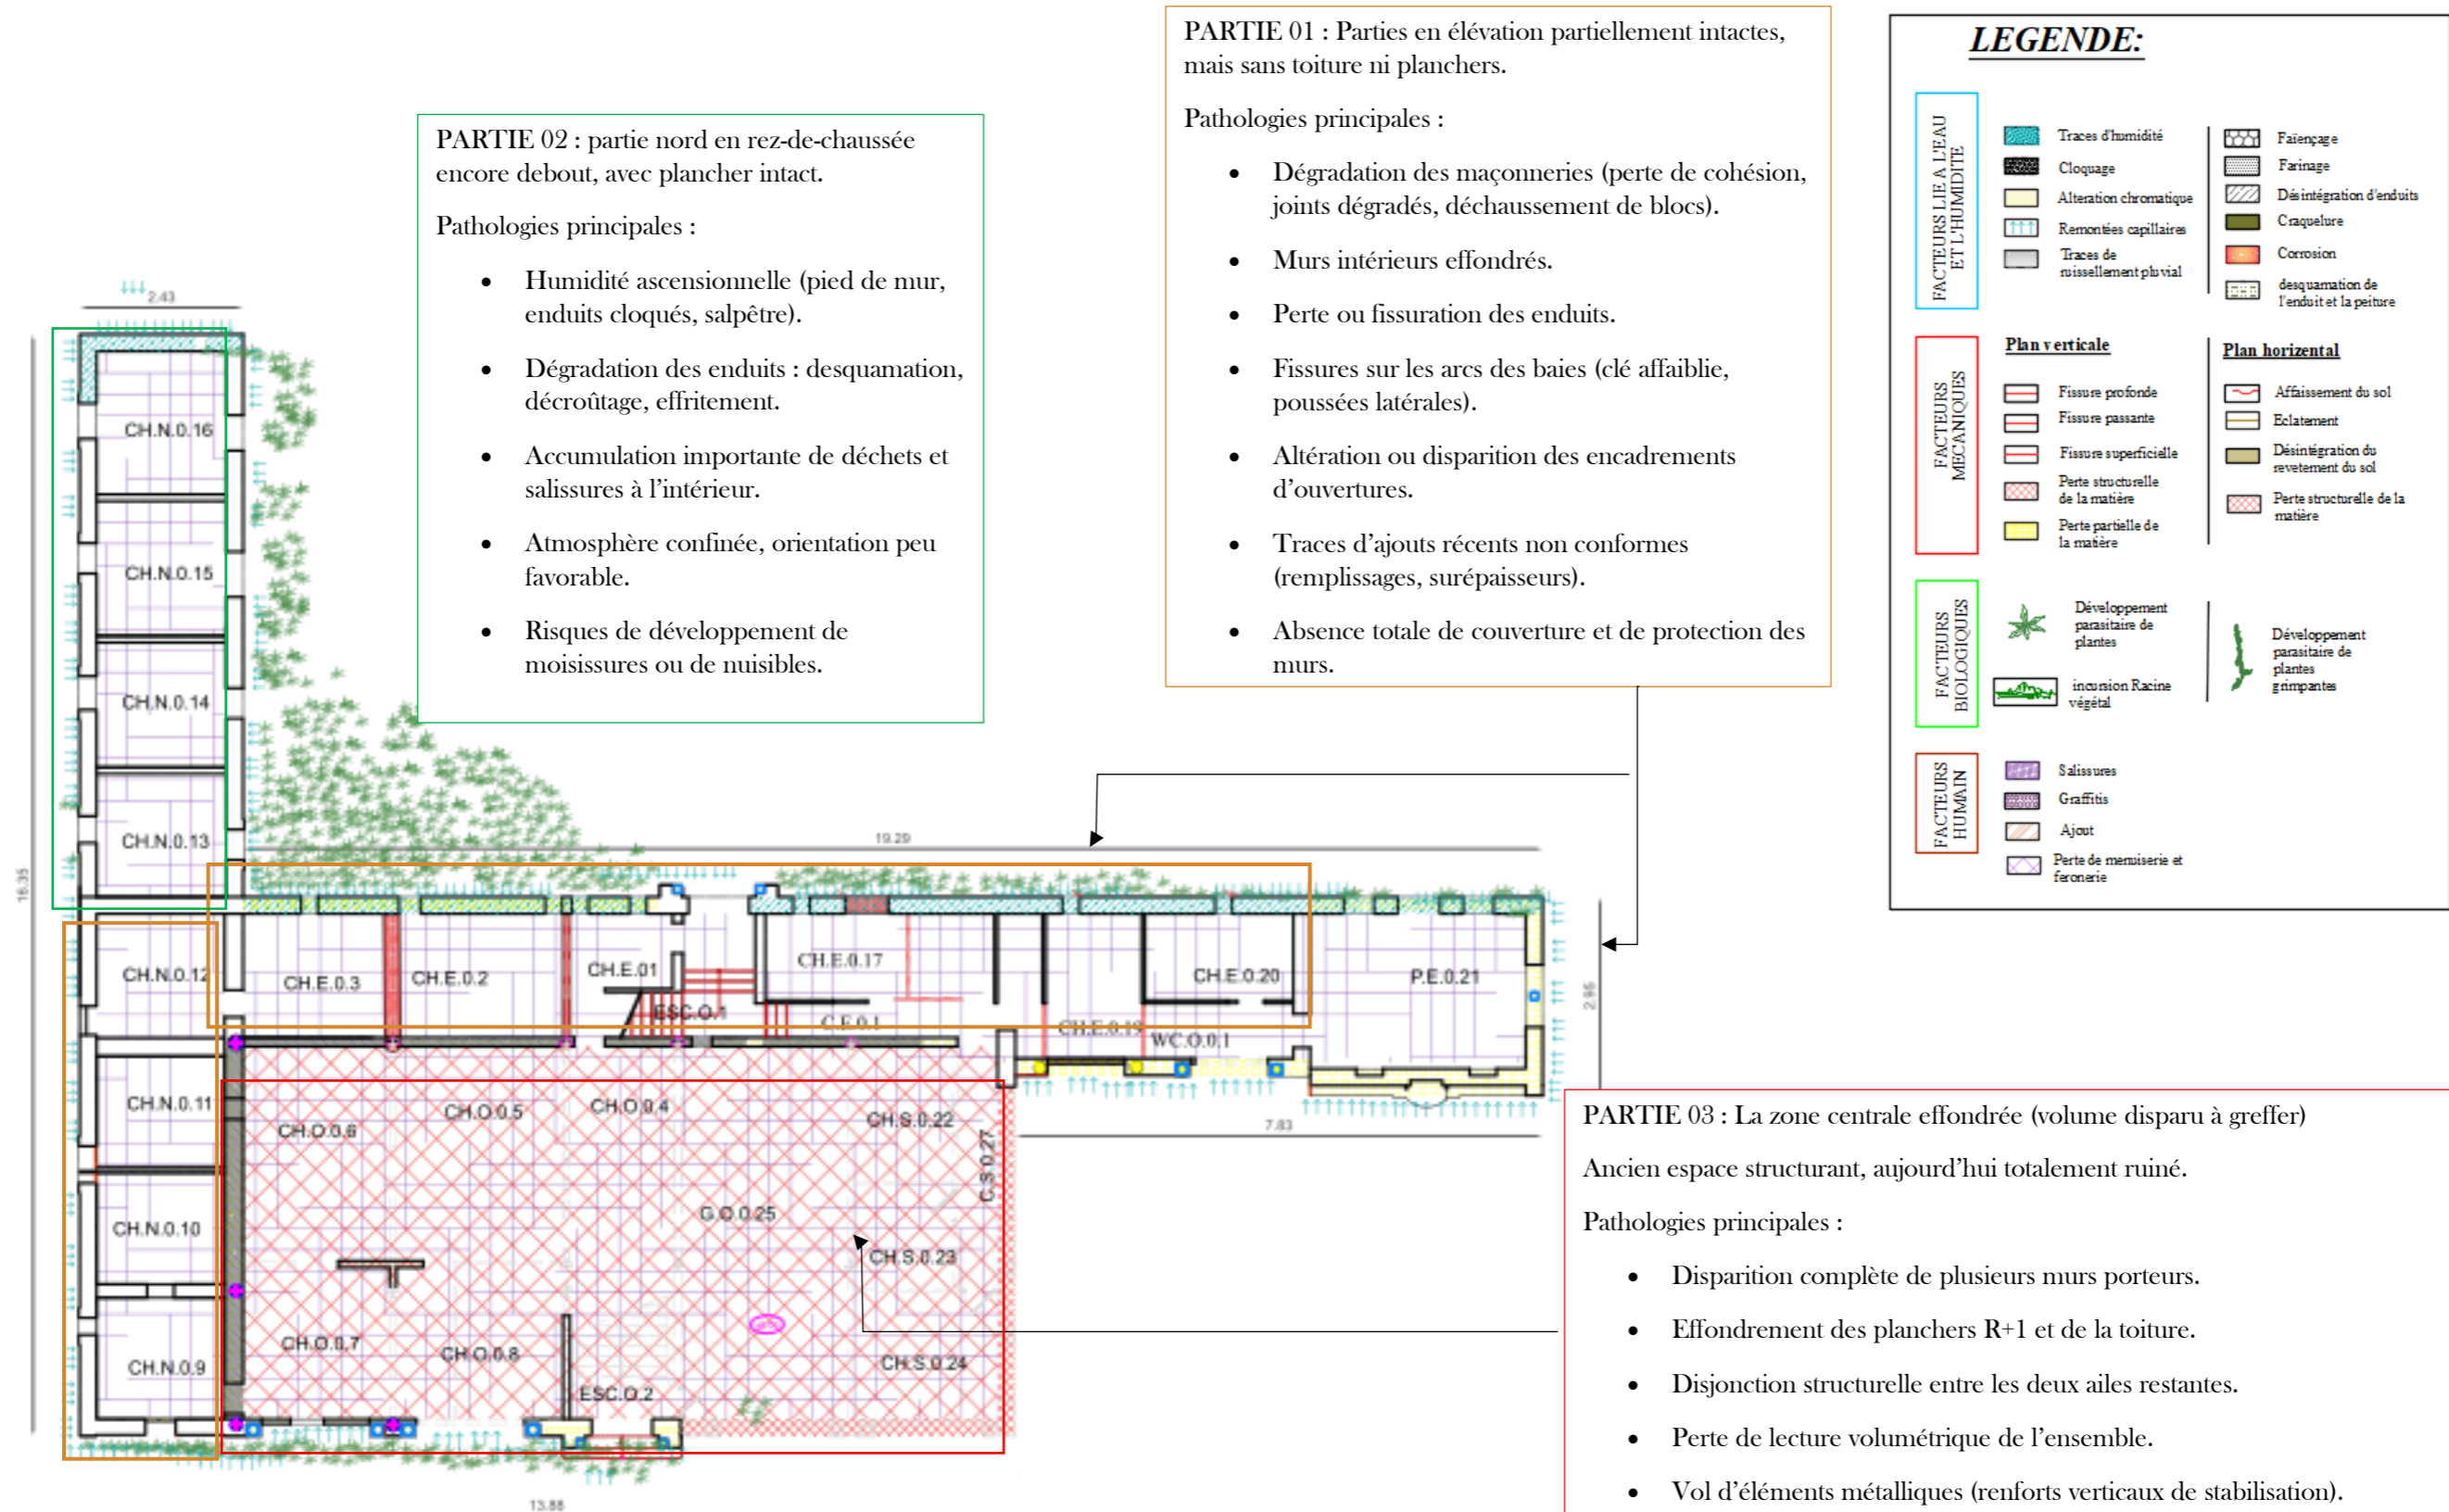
PARTIE 02 : partie nord en rez-de-chaussée encore debout, avec plancher intact.

Pathologies principales :

- Humidité ascensionnelle (pied de mur, enduits cloqués, salpêtre).
- Dégradation des enduits : desquamation, décroûtage, effritement.
- Accumulation importante de déchets et salissures à l'intérieur.
- Atmosphère confinée, orientation peu favorable.
- Risques de développement de moisissures ou de nuisibles.

PARTIE 01 : Parties en élévation partiellement intactes, mais sans toiture ni planchers.

Pathologies principales :

- Dégradation des maçonneries (perte de cohésion, joints dégradés, déchaussement de blocs).
- Murs intérieurs effondrés.
- Perte ou fissuration des enduits.
- Fissures sur les arcs des baies (clé affaiblie, poussées latérales).
- Altération ou disparition des encadrements d'ouvertures.
- Traces d'ajouts récents non conformes (remplissages, surépaisseurs).
- Absence totale de couverture et de protection des murs.

LEGENDE:

FACTEURS LIE A L'EAU ET L'HUMIDITE
Traces d'humidité
Cloquage
Alteration chromatique
Remontées capillaires
Traces de ruissellement pluvial
Faiençage
Farinage
Désintégration d'enduits
Craquelure
Corrosion
desquamation de l'enduit et la peiture

FACTEURS MECANIQUES
Plan verticale
Fissure profonde
Fissure passante
Fissure superficielle
Perte structurelle de la matière
Perte partielle de la matière
Plan horizental
Affaissement du sol
Eclatement
Désintégration du revetement du sol
Perte structurelle de la matière

FACTEURS BIOLOGIQUES
Développement parasitaire de plantes
incursion Racine végétal
Développement parasitaire de plantes grimpantes

FACTEURS HUMAIN
Salissures
Graffitis
Ajout
Perte de menuiserie et feronerie

2.43
CH.N.0.16
CH.N.0.15
CH.N.0.14
CH.N.0.13
CH.N.0.12
CH.N.0.11
CH.N.0.10
CH.N.0.9
16.35
19.29
CH.E.0.3
CH.E.0.2
CH.E.01
ESC.0.1
C.E.0.1
CH.E.0.17
CH.E.0.19
WC.0.0.1
CH.E.0.20
P.E.0.21
2.95
7.83
CH.O.0.6
CH.O.0.5
CH.O.0.4
CH.S.0.22
C.S.0.27
G.O.0.25
CH.S.0.23
CH.O.0.7
CH.O.0.8
ESC.O.2
CH.S.0.24
13.88

PARTIE 03 : La zone centrale effondrée (volume disparu à greffer)

Ancien espace structurant, aujourd'hui totalement ruiné.

Pathologies principales :

- Disparition complète de plusieurs murs porteurs.
- Effondrement des planchers R+1 et de la toiture.
- Disjonction structurelle entre les deux ailes restantes.
- Perte de lecture volumétrique de l'ensemble.
- Vol d'éléments métalliques (renforts verticaux de stabilisation).